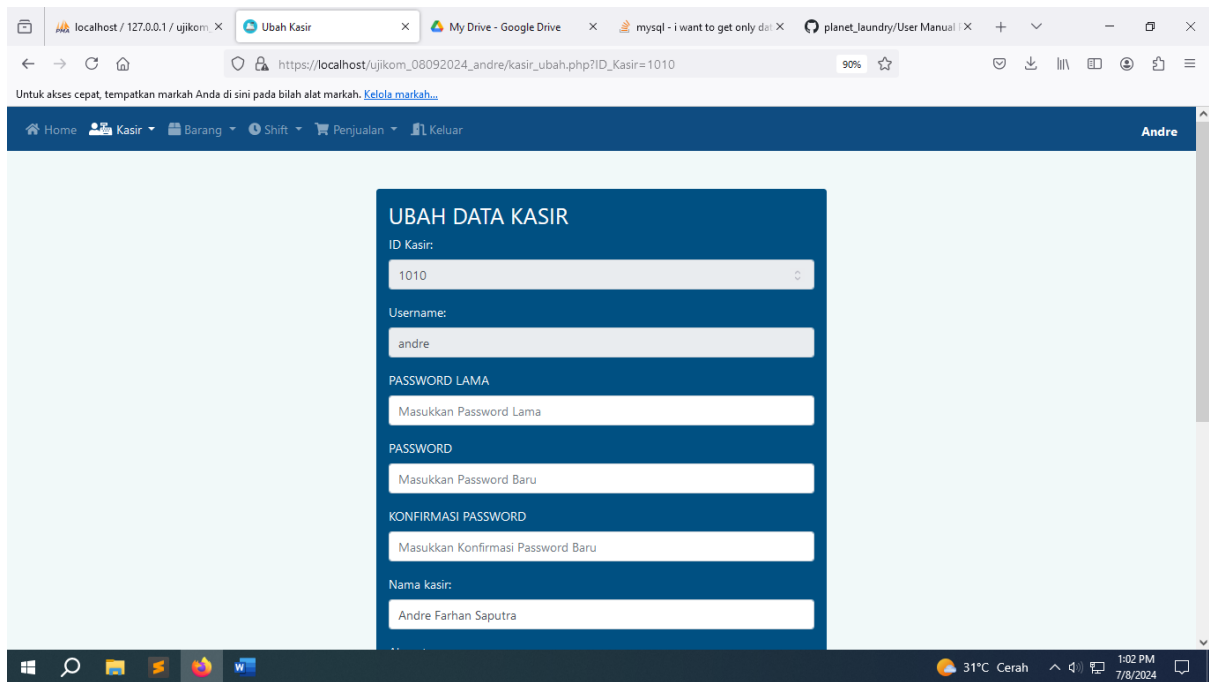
localhost / 127.0.0.1 / ujikom ×
Ubah Kasir ×
My Drive - Google Drive ×
mysql - i want to get only dat ×
planet_laundry/User Manual ×

https://localhost/ujikom_08092024_andre/kasir_ubah.php?ID_Kasir=1010
90%

Untuk akses cepat, tempatkan markah Anda di sini pada bilah alat markah. Kelola markah...

Home Kasir Barang Shift Penjualan Keluar
Andre

UBAH DATA KASIR
ID Kasir:
1010
Username:
andre
PASSWORD LAMA
Masukkan Password Lama
PASSWORD
Masukkan Password Baru
KONFIRMASI PASSWORD
Masukkan Konfirmasi Password Baru
Nama kasir:
Andre Farhan Saputra

31°C Cerah
1:02 PM
7/8/2024